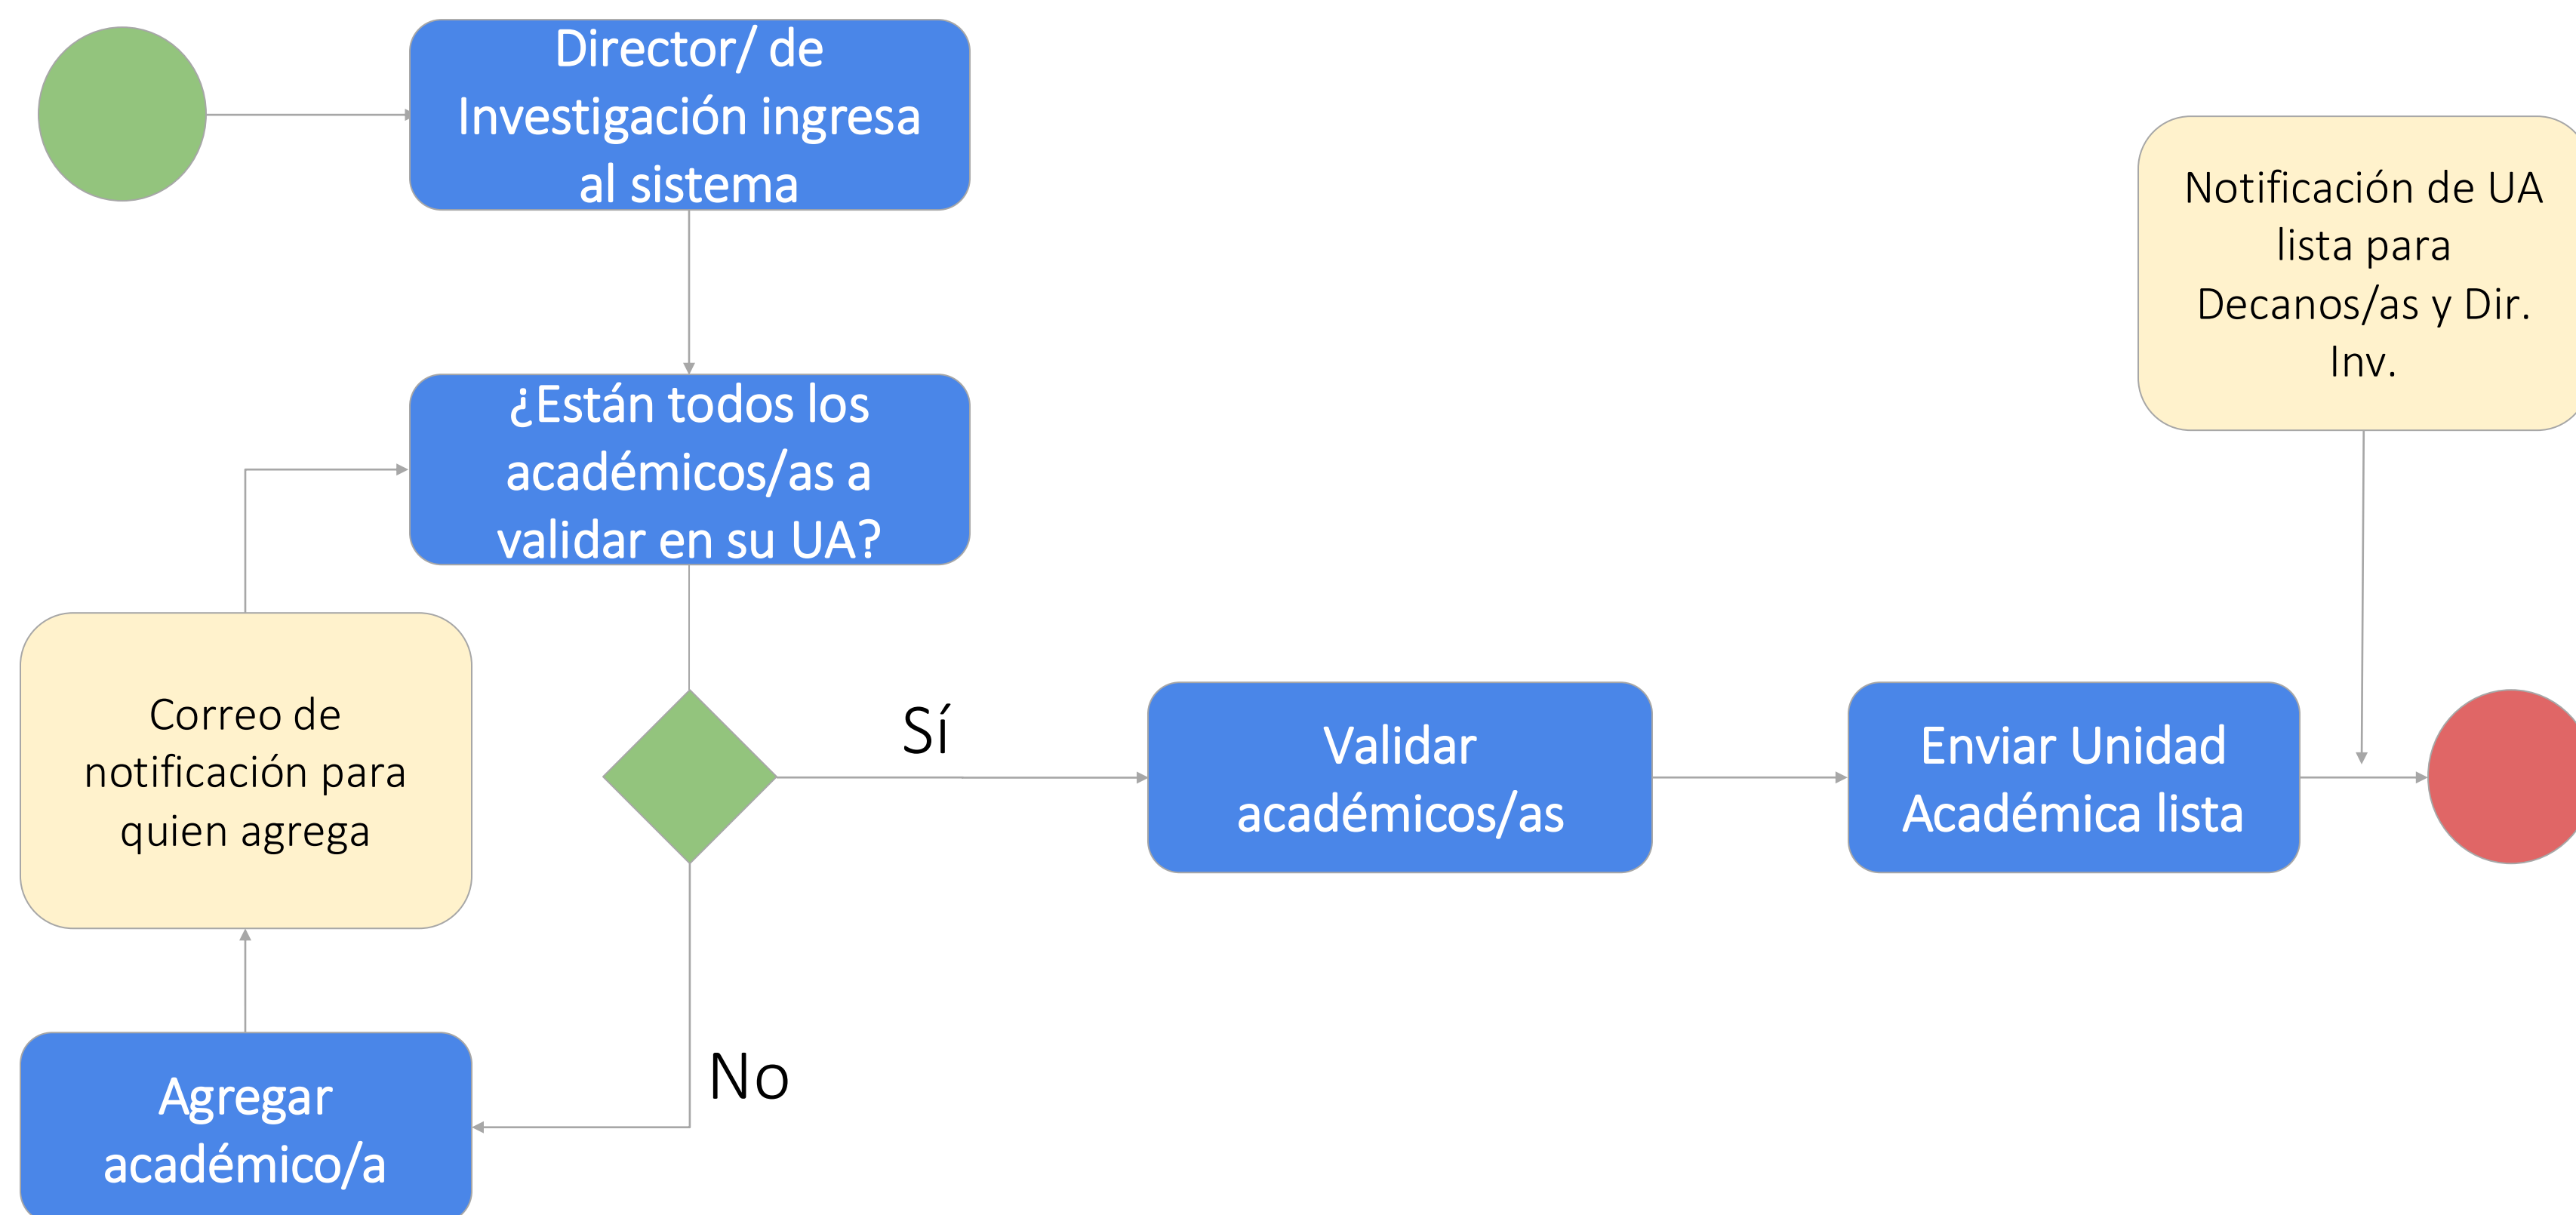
Director/ de Investigación ingresa al sistema

¿Están todos los académicos/as a validar en su UA?

Notificación de UA lista para Decanos/as y Dir. Inv.

Correo de notificación para quien agrega

Sí

Validar académicos/as

Enviar Unidad Académica lista

No

Agregar académico/a